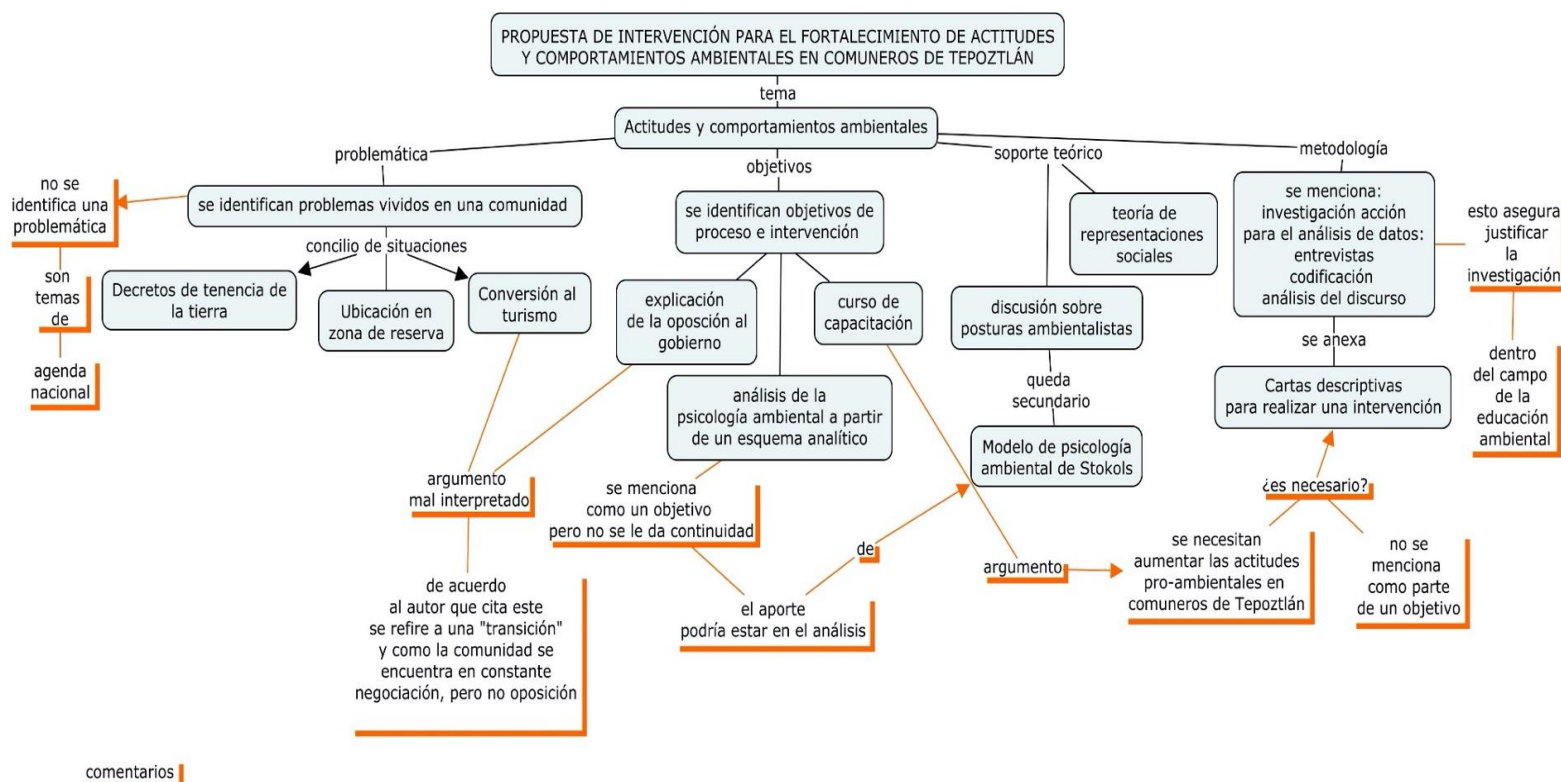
PROPUESTA DE INTERVENCIÓN PARA EL FORTALECIMIENTO DE ACTITUDES Y COMPORTAMIENTOS AMBIENTALES EN COMUNEROS DE TEPOZTLÁN

tema

Actitudes y comportamientos ambientales

problemática

se identifican problemas vividos en una comunidad

no se identifica una problemática

son temas de

agenda nacional

concilio de situaciones

Decretos de tenencia de la tierra

Ubicación en zona de reserva

Conversión al turismo

objetivos

se identifican objetivos de proceso e intervención

explicación de la oposción al gobierno

curso de capacitación

análisis de la psicología ambiental a partir de un esquema analítico

argumento mal interpretado

de acuerdo al autor que cita este se refire a una "transición" y como la comunidad se encuentra en constante negociación, pero no oposición

se menciona como un objetivo pero no se le da continuidad

el aporte podría estar en el análisis

de

soporte teórico

teoría de representaciones sociales

discusión sobre posturas ambientalistas

queda secundario

Modelo de psicología ambiental de Stokols

argumento

se necesitan aumentar las actitudes pro-ambientales en comuneros de Tepoztlán

metodología

se menciona: investigación acción para el análisis de datos: entrevistas codificación análisis del discurso

esto asegura justificar la investigación

dentro del campo de la educación ambiental

se anexa

Cartas descriptivas para realizar una intervención

¿es necesario?

no se menciona como parte de un objetivo

comentarios